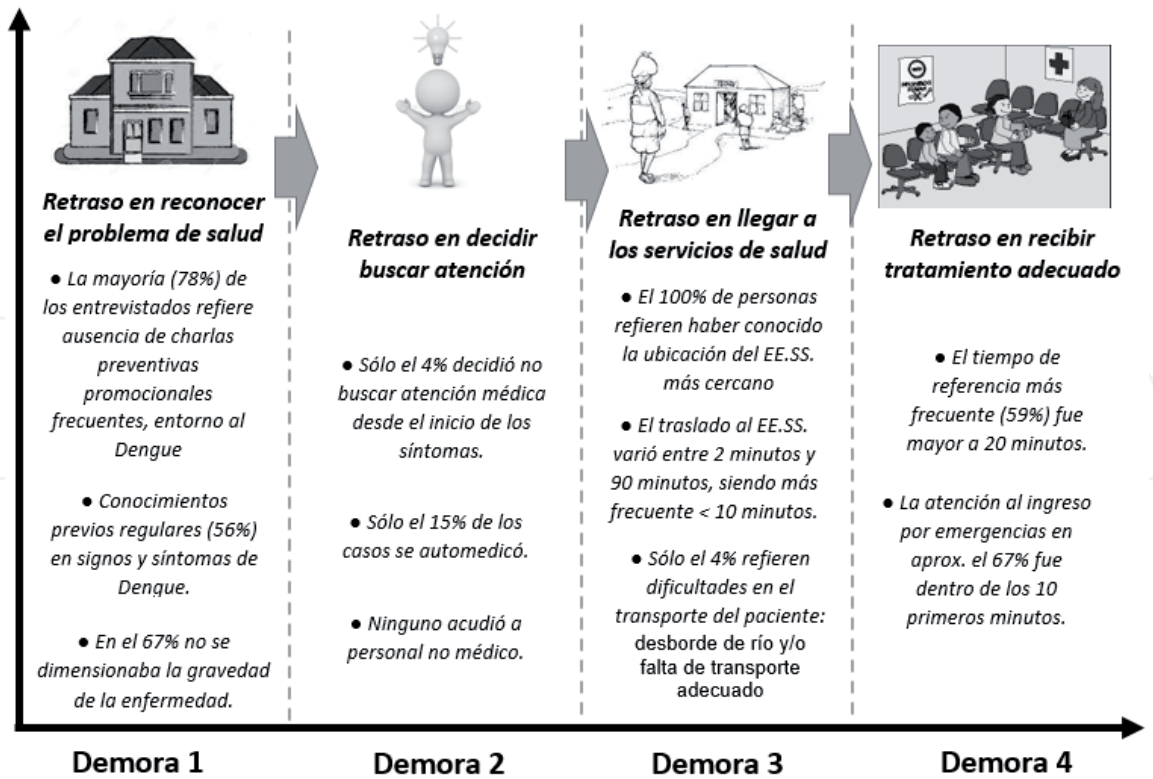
Retraso en reconocer el problema de salud

● La mayoría (78%) de los entrevistados refiere ausencia de charlas preventivas promocionales frecuentes, entorno al Dengue

● Conocimientos previos regulares (56%) en signos y síntomas de Dengue.

● En el 67% no se dimensionaba la gravedad de la enfermedad.

Retraso en decidir buscar atención

● Sólo el 4% decidió no buscar atención médica desde el inicio de los síntomas.

● Sólo el 15% de los casos se automedicó.

● Ninguno acudió a personal no médico.

Retraso en llegar a los servicios de salud

● El 100% de personas refieren haber conocido la ubicación del EE.SS. más cercano

● El traslado al EE.SS. varió entre 2 minutos y 90 minutos, siendo más frecuente < 10 minutos.

● Sólo el 4% refieren dificultades en el transporte del paciente: desborde de río y/o falta de transporte adecuado

Retraso en recibir tratamiento adecuado

● El tiempo de referencia más frecuente (59%) fue mayor a 20 minutos.

● La atención al ingreso por emergencias en aprox. el 67% fue dentro de los 10 primeros minutos.

Demora 1

Demora 2

Demora 3

Demora 4